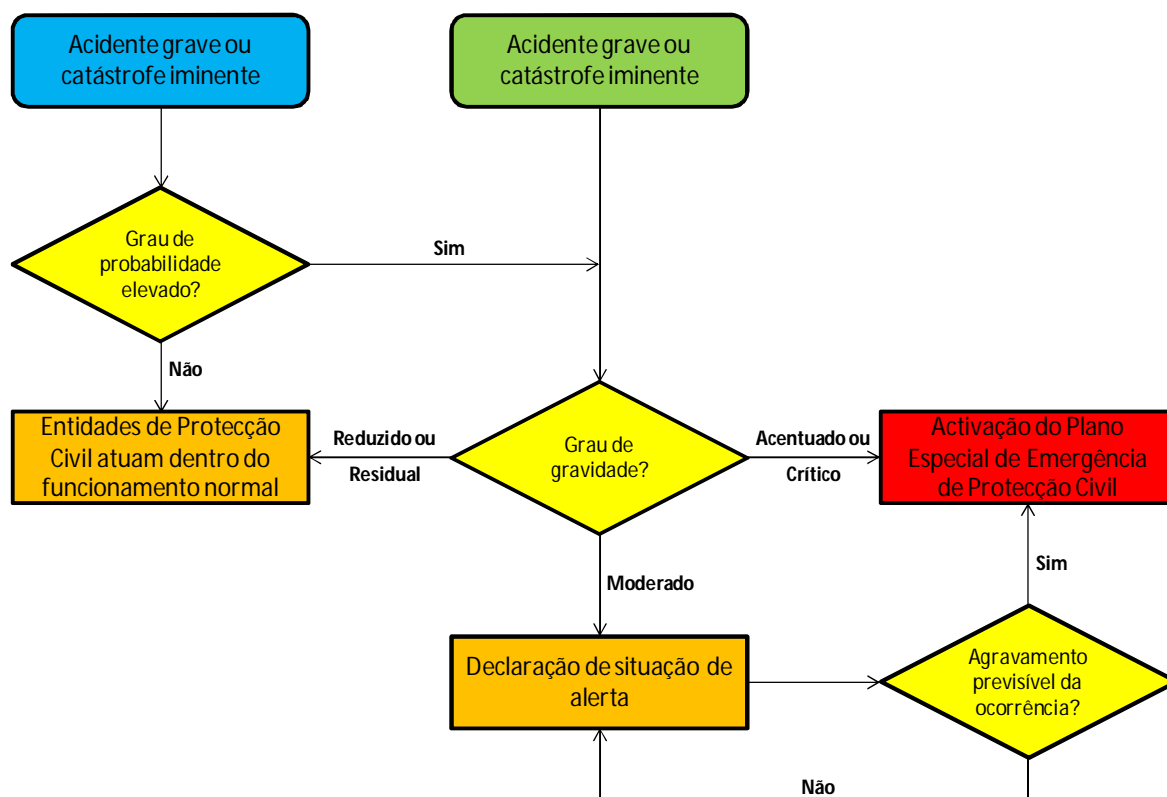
Acidente grave ou catástrofe iminente

Acidente grave ou catástrofe iminente

Grau de probabilidade elevado?

Sim

Não

Entidades de Protecção Civil atuam dentro do funcionamento normal

Reduzido ou Residual

Grau de gravidade?

Acentuado ou Crítico

Activação do Plano Especial de Emergência de Protecção Civil

Moderado

Sim

Declaração de situação de alerta

Agravamento previsível da ocorrência?

Não